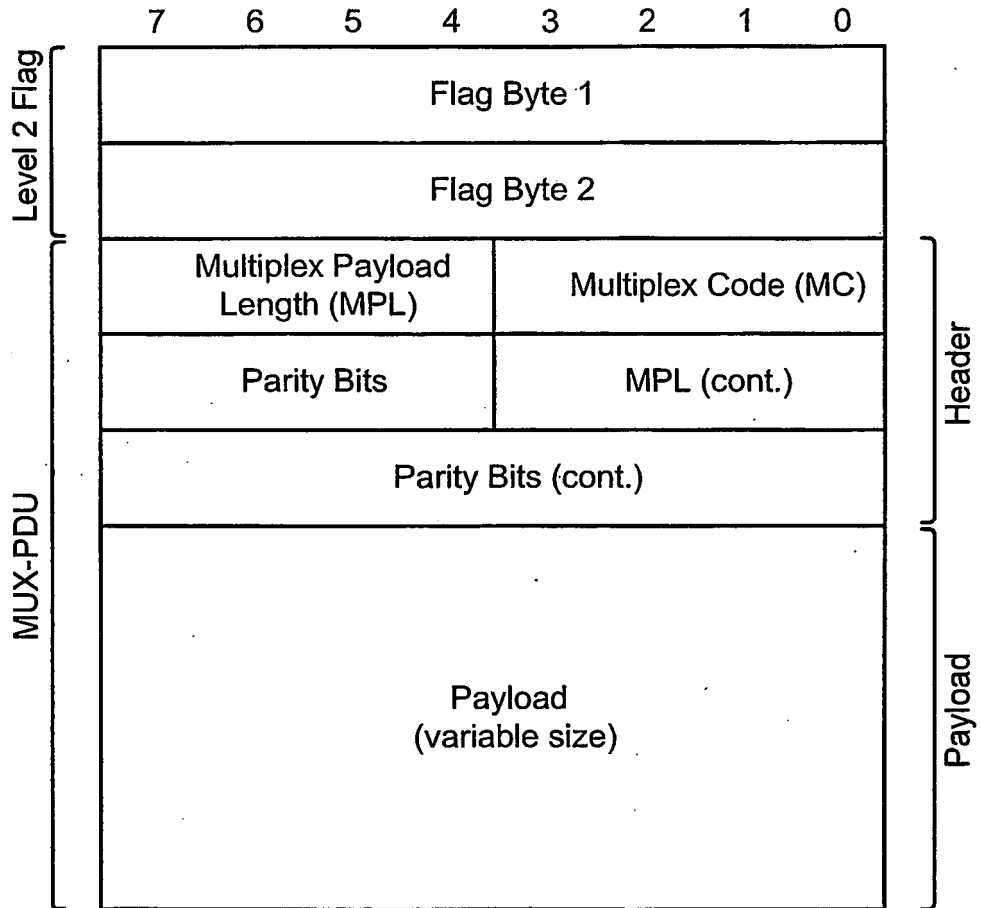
7 6 5 4 3 2 1 0

Level 2 Flag

Flag Byte 1

Flag Byte 2

MUX-PDU

| Multiplex Payload Length (MPL) | Multiplex Code (MC) |
|---|---|
| Parity Bits | MPL (cont.) |

Parity Bits (cont.)

Header

Payload
(variable size)

Payload